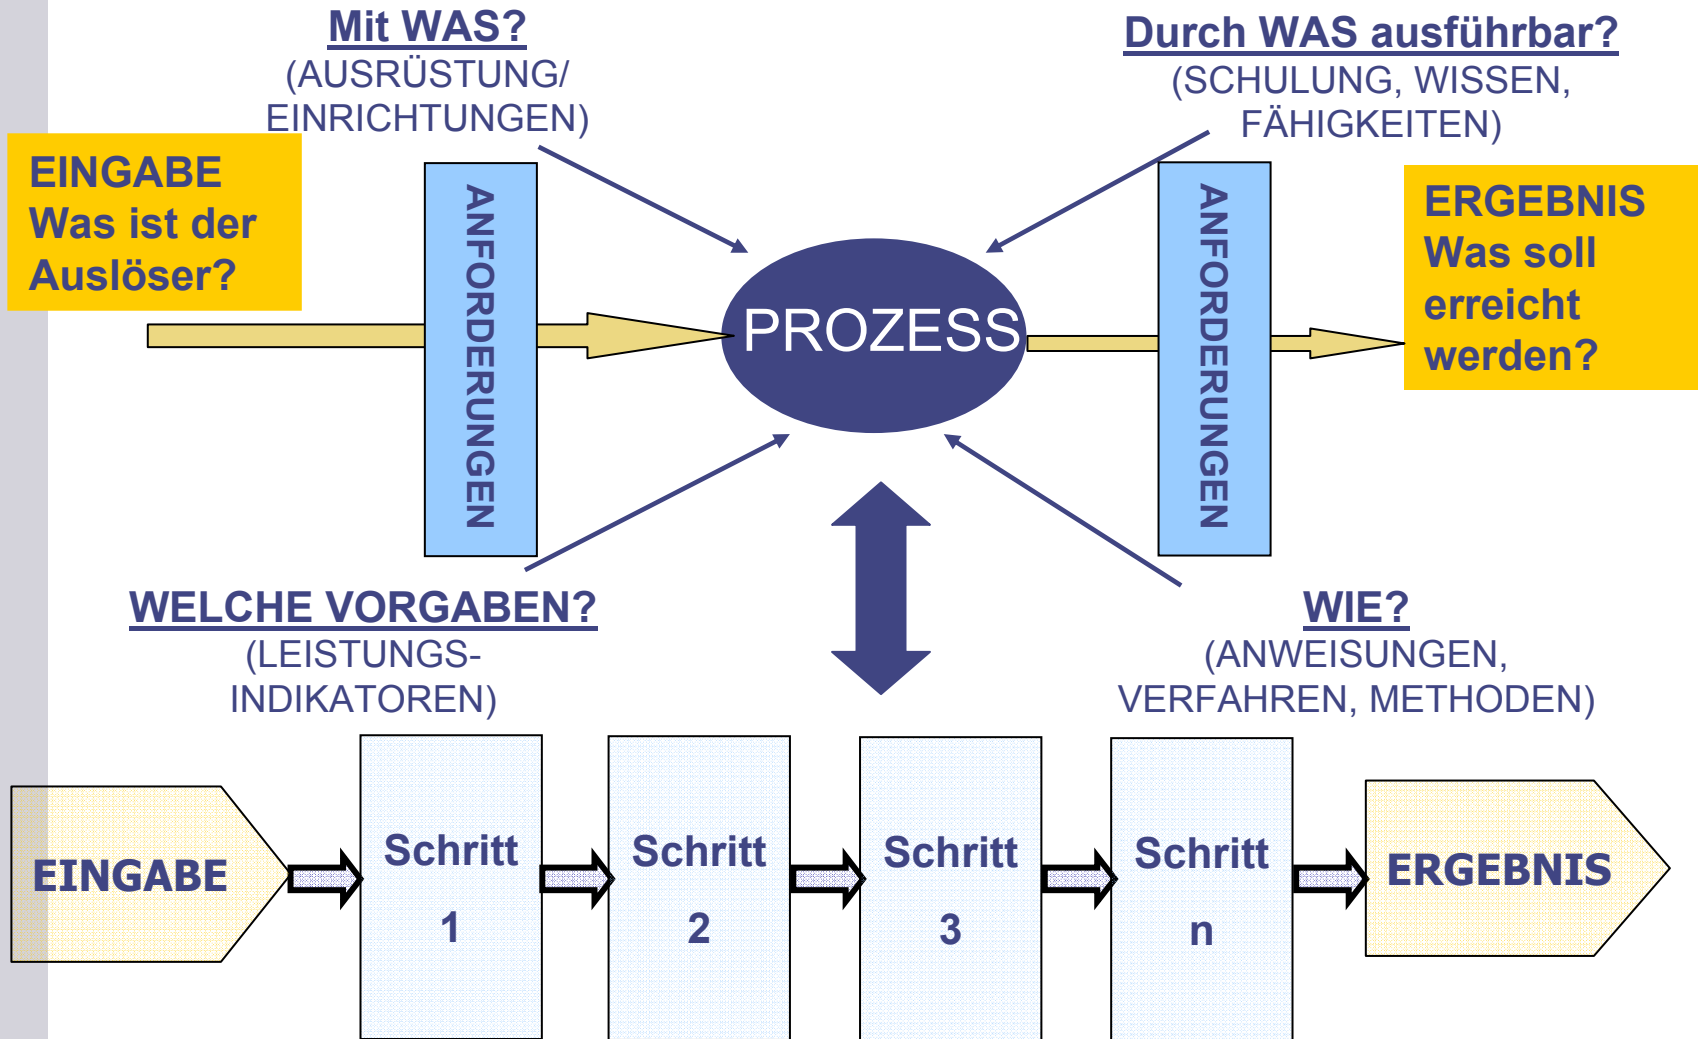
Mit WAS?
(AUSRÜSTUNG/ EINRICHTUNGEN)

Durch WAS ausführbar?
(SCHULUNG, WISSEN, FÄHIGKEITEN)

EINGABE
Was ist der Auslöser?

ANFORDERUNGEN

PROZESS

ANFORDERUNGEN

ERGEBNIS
Was soll erreicht werden?

WELCHE VORGABEN?
(LEISTUNGS-INDIKATOREN)

WIE?
(ANWEISUNGEN, VERFAHREN, METHODEN)

EINGABE

Schritt 1

Schritt 2

Schritt 3

Schritt n

ERGEBNIS